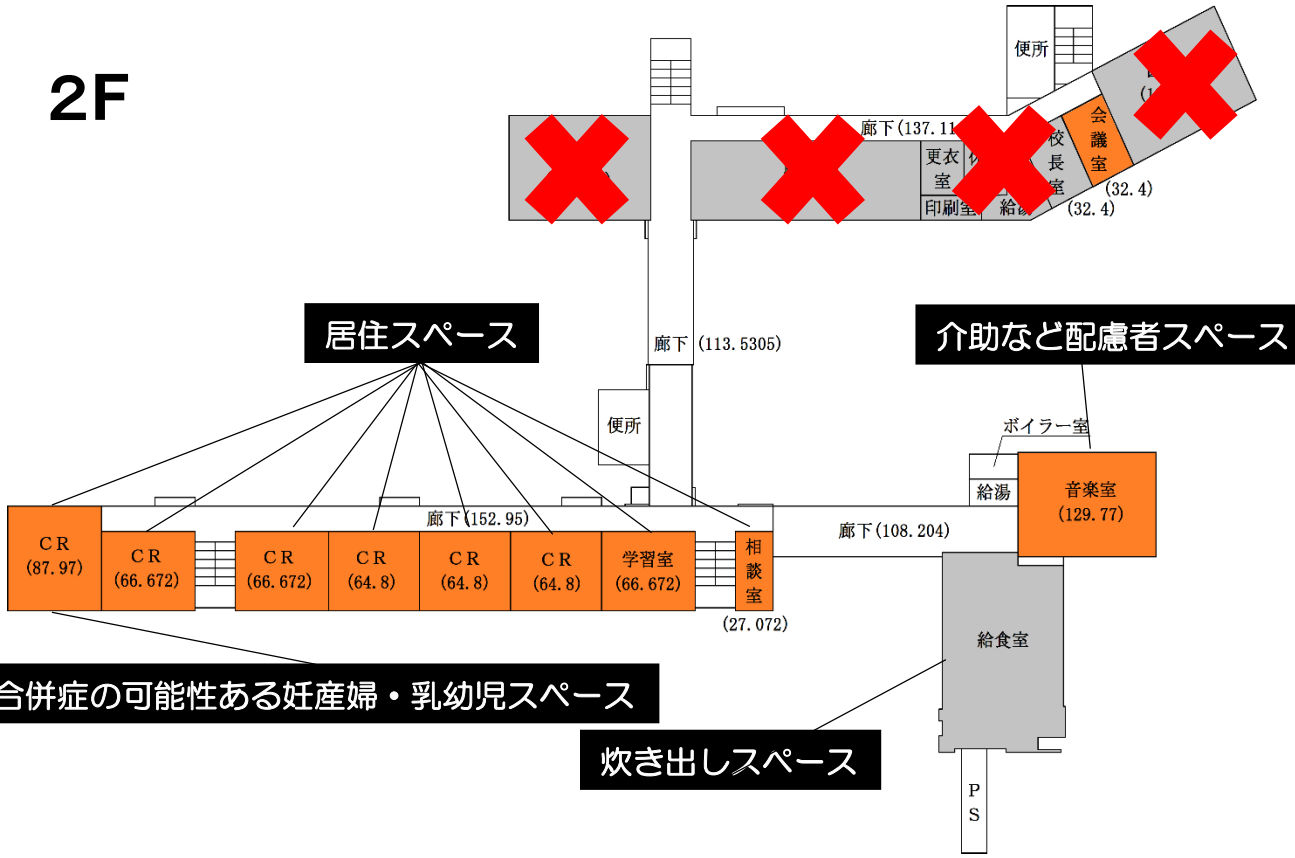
2F

便所

廊下(137.11

更衣室

印刷室

給

校長室

会議室

(32.4)

(32.4)

廊下 (113.5305)

居住スペース

介助など配慮者スペース

便所

ボイラー室

給湯

音楽室 (129.77)

廊下(152.95)

廊下(108.204)

CR (87.97)

CR (66.672)

CR (66.672)

CR (64.8)

CR (64.8)

CR (64.8)

学習室 (66.672)

相談室

(27.072)

給食室

合併症の可能性ある妊産婦・乳幼児スペース

炊き出しスペース

PS